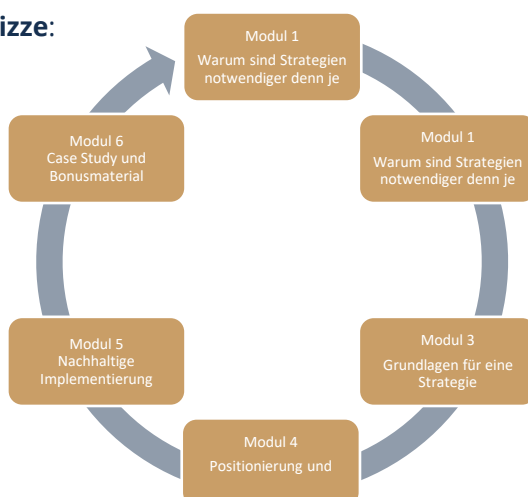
izze:

Modul 1
Warum sind Strategien notwendiger denn je

Modul 1
Warum sind Strategien notwendiger denn je

Modul 3
Grundlagen für eine Strategie

Modul 4
Positionierung und

Modul 5
Nachhaltige Implementierung

Modul 6
Case Study und Bonusmaterial